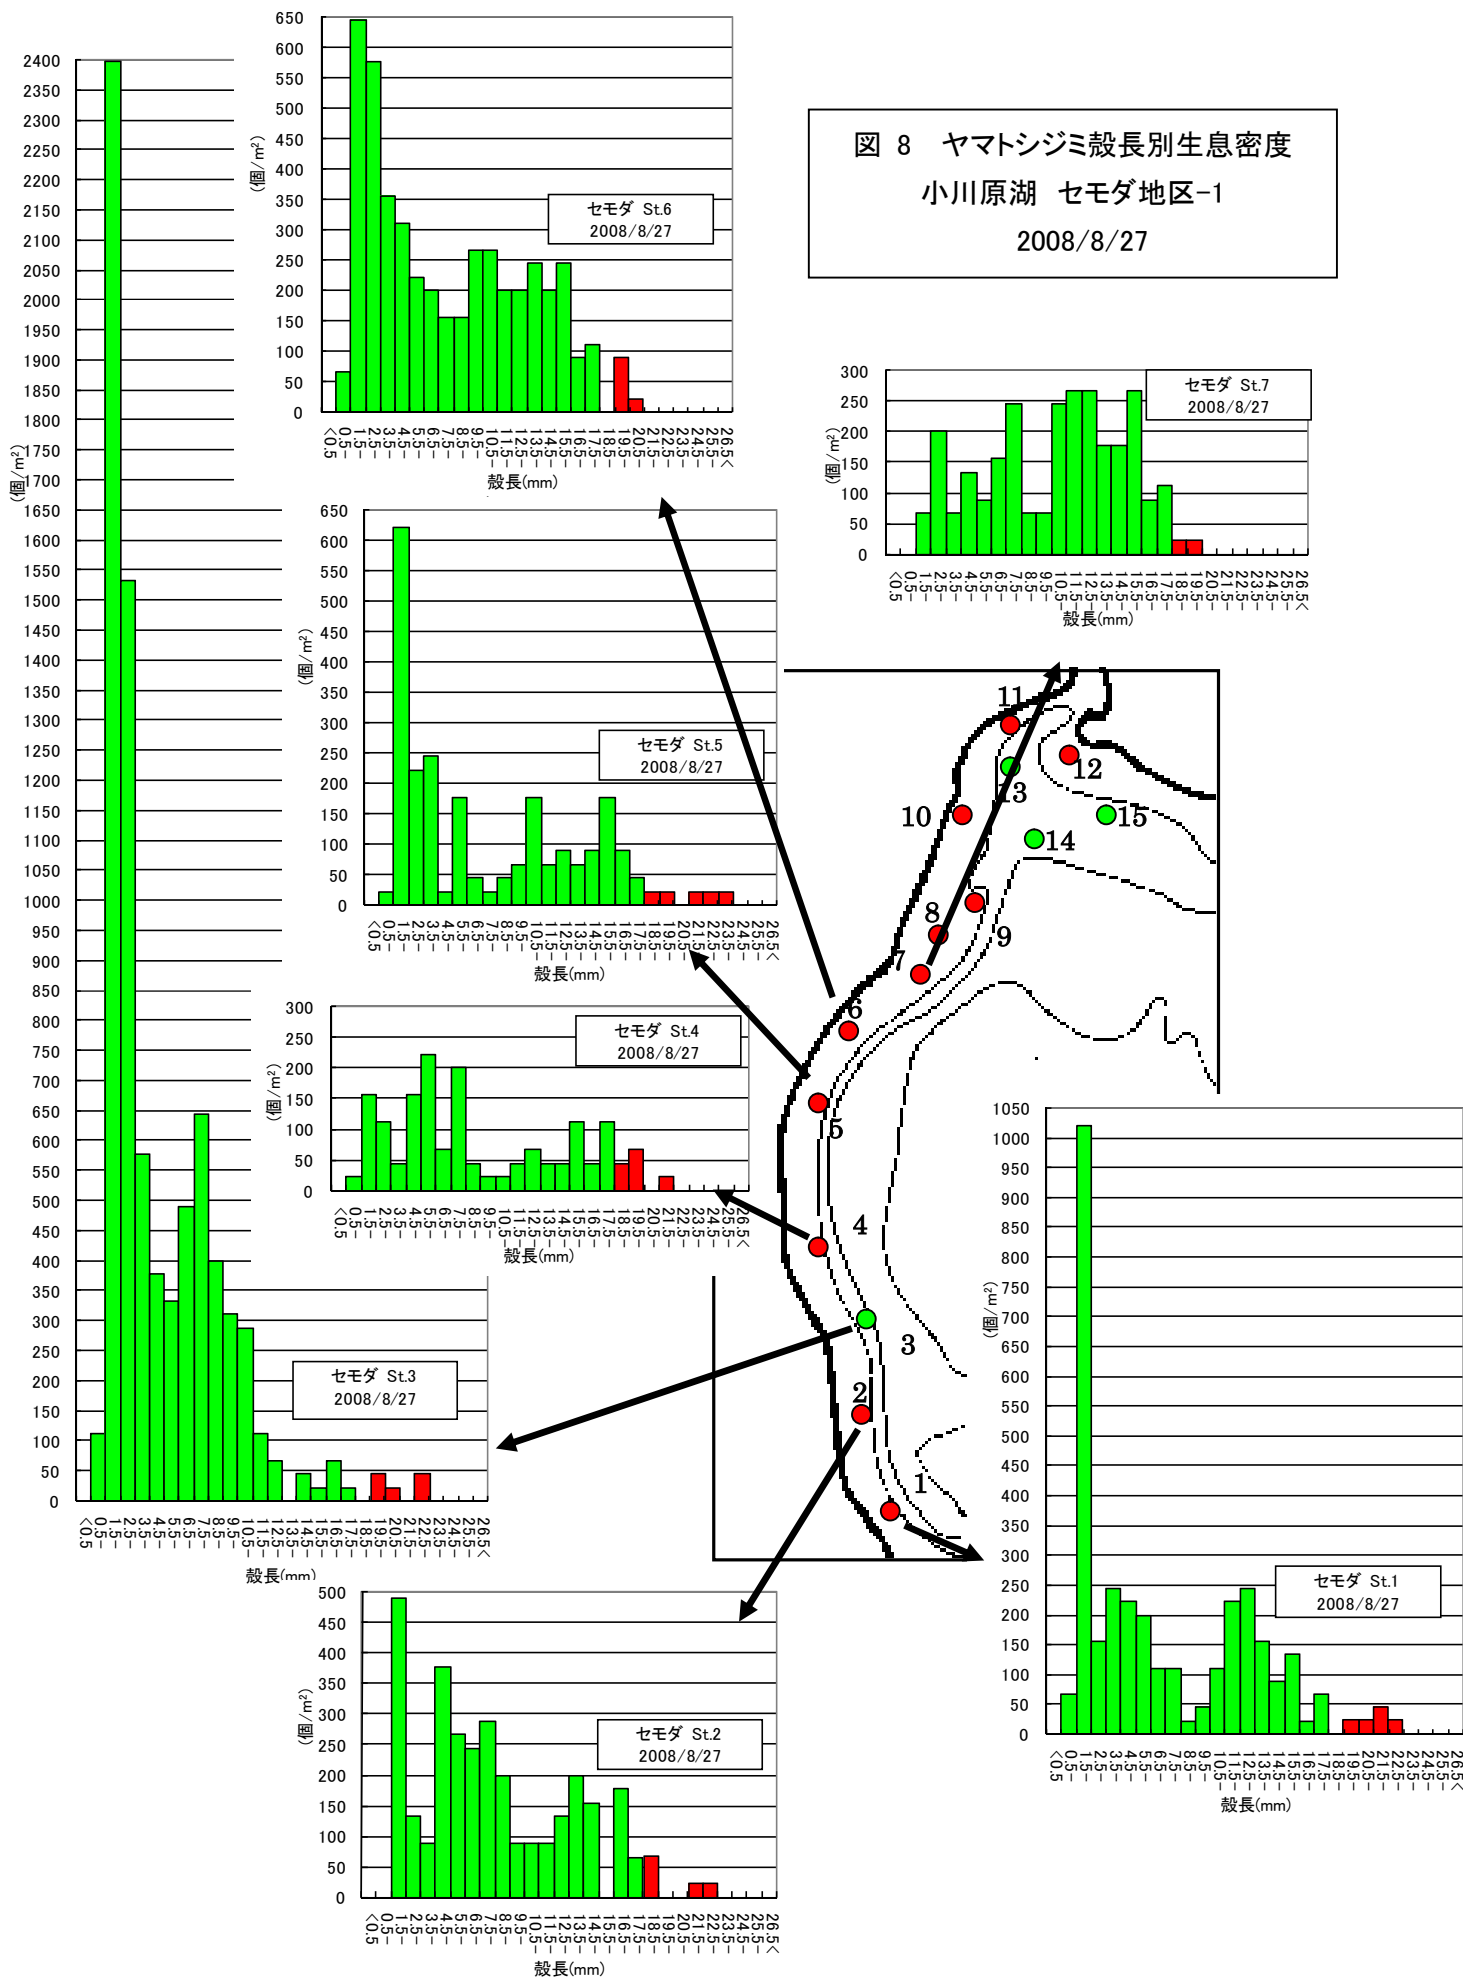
図 8　ヤマトシジミ殻長別生息密度
小川原湖　セモダ地区-1
2008/8/27

セモダ St.6
2008/8/27
(個/m²)
650
600
550
500
450
400
350
300
250
200
150
100
50
0
<0.5 0.5- 1.5- 2.5- 3.5- 4.5- 5.5- 6.5- 7.5- 8.5- 9.5- 10.5- 11.5- 12.5- 13.5- 14.5- 15.5- 16.5- 17.5- 18.5- 19.5- 20.5- 21.5- 22.5- 23.5- 24.5- 25.5- 26.5<
殻長(mm)

セモダ St.7
2008/8/27
(個/m²)
300
250
200
150
100
50
0
<0.5 0.5- 1.5- 2.5- 3.5- 4.5- 5.5- 6.5- 7.5- 8.5- 9.5- 10.5- 11.5- 12.5- 13.5- 14.5- 15.5- 16.5- 17.5- 18.5- 19.5- 20.5- 21.5- 22.5- 23.5- 24.5- 25.5- 26.5<
殻長(mm)

セモダ St.5
2008/8/27
(個/m²)
650
600
550
500
450
400
350
300
250
200
150
100
50
0
<0.5 0.5- 1.5- 2.5- 3.5- 4.5- 5.5- 6.5- 7.5- 8.5- 9.5- 10.5- 11.5- 12.5- 13.5- 14.5- 15.5- 16.5- 17.5- 18.5- 19.5- 20.5- 21.5- 22.5- 23.5- 24.5- 25.5- 26.5<
殻長(mm)

セモダ St.4
2008/8/27
(個/m²)
300
250
200
150
100
50
0
<0.5 0.5- 1.5- 2.5- 3.5- 4.5- 5.5- 6.5- 7.5- 8.5- 9.5- 10.5- 11.5- 12.5- 13.5- 14.5- 15.5- 16.5- 17.5- 18.5- 19.5- 20.5- 21.5- 22.5- 23.5- 24.5- 25.5- 26.5<
殻長(mm)

セモダ St.3
2008/8/27
(個/m²)
2400
2350
2300
2250
2200
2150
2100
2050
2000
1950
1900
1850
1800
1750
1700
1650
1600
1550
1500
1450
1400
1350
1300
1250
1200
1150
1100
1050
1000
950
900
850
800
750
700
650
600
550
500
450
400
350
300
250
200
150
100
50
0
<0.5 0.5- 1.5- 2.5- 3.5- 4.5- 5.5- 6.5- 7.5- 8.5- 9.5- 10.5- 11.5- 12.5- 13.5- 14.5- 15.5- 16.5- 17.5- 18.5- 19.5- 20.5- 21.5- 22.5- 23.5- 24.5- 25.5- 26.5<
殻長(mm)

セモダ St.2
2008/8/27
(個/m²)
500
450
400
350
300
250
200
150
100
50
0
<0.5 0.5- 1.5- 2.5- 3.5- 4.5- 5.5- 6.5- 7.5- 8.5- 9.5- 10.5- 11.5- 12.5- 13.5- 14.5- 15.5- 16.5- 17.5- 18.5- 19.5- 20.5- 21.5- 22.5- 23.5- 24.5- 25.5- 26.5<
殻長(mm)

セモダ St.1
2008/8/27
(個/m²)
1050
1000
950
900
850
800
750
700
650
600
550
500
450
400
350
300
250
200
150
100
50
0
<0.5 0.5- 1.5- 2.5- 3.5- 4.5- 5.5- 6.5- 7.5- 8.5- 9.5- 10.5- 11.5- 12.5- 13.5- 14.5- 15.5- 16.5- 17.5- 18.5- 19.5- 20.5- 21.5- 22.5- 23.5- 24.5- 25.5- 26.5<
殻長(mm)

11
12
13
10
15
14
8
9
7
6
5
4
3
2
1